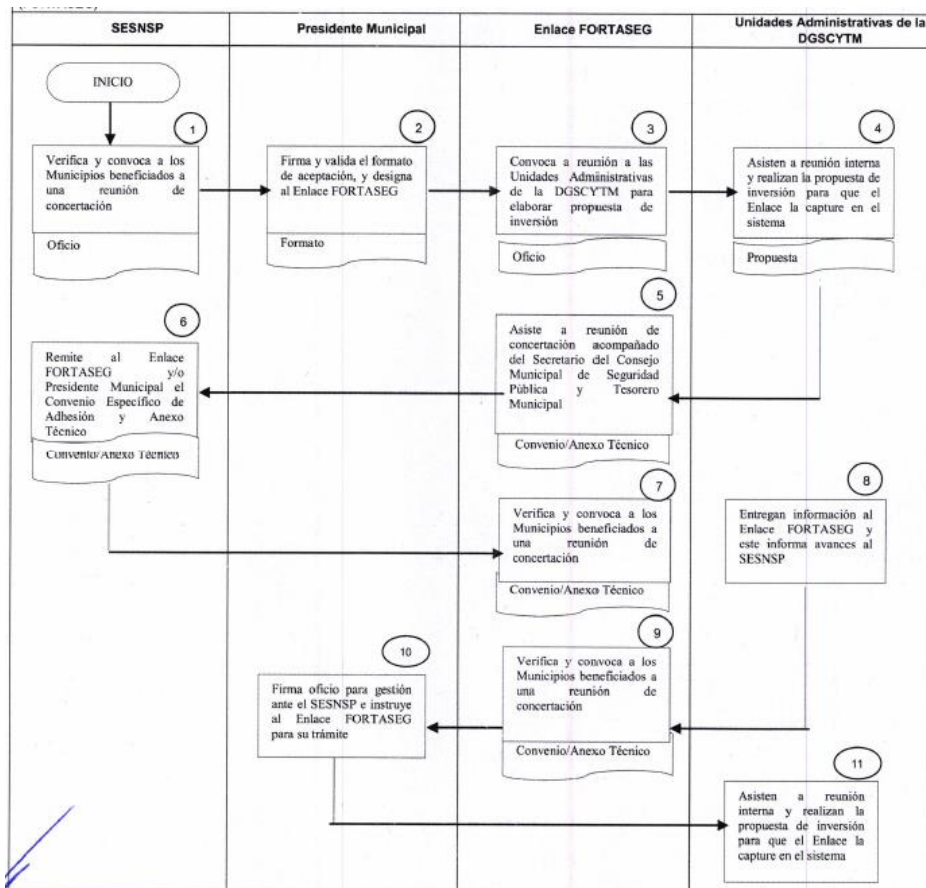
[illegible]

| SESNSP | Presidente Municipal | Enlace FORTASEG | Unidades Administrativas de la DGSCYTM |
|---|---|---|---|

INICIO

1

Verifica y convoca a los Municipios beneficiados a una reunión de concertación

Oficio

2

Firma y valida el formato de aceptación, y designa al Enlace FORTASEG

Formato

3

Convoca a reunión a las Unidades Administrativas de la DGSCYTM para elaborar propuesta de inversión

Oficio

4

Asisten a reunión interna y realizan la propuesta de inversión para que el Enlace la capture en el sistema

Propuesta

5

Asiste a reunión de concertación acompañado del Secretario del Consejo Municipal de Seguridad Pública y Tesorero Municipal

Convenio/Anexo Técnico

6

Remite al Enlace FORTASEG y/o Presidente Municipal el Convenio Específico de Adhesión y Anexo Técnico

Convenio/Anexo Técnico

7

Verifica y convoca a los Municipios beneficiados a una reunión de concertación

Convenio/Anexo Técnico

8

Entregan información al Enlace FORTASEG y este informa avances al SESNSP

9

Verifica y convoca a los Municipios beneficiados a una reunión de concertación

Convenio/Anexo Técnico

10

Firma oficio para gestión ante el SESNSP e instruye al Enlace FORTASEG para su trámite

11

Asisten a reunión interna y realizan la propuesta de inversión para que el Enlace la capture en el sistema